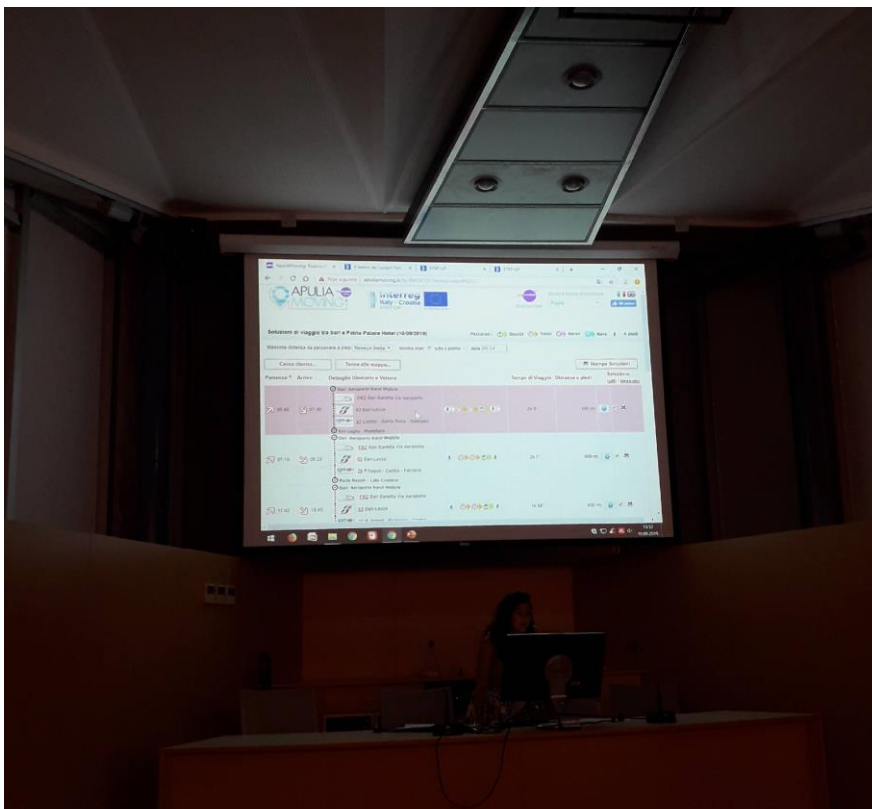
APULIA MOVING

Interreg Italy - Croatia

Soluzioni di viaggio tra Bari e Palace Hotel (10/09/2019)

Cambia itinerario... | Torna alla mappa...

Stampa Soluzioni

Partenza | Arrivo | Dettaglio Itinerario e Vettore | Tempo di Viaggio | Distanza a piedi | Seleziona

07:40 | 07:48 | Bari Aeroporto Karol Wojtyla | FR2 Bari Barletta Via Aeroporto | FR2 Bari Lecce | 2h 7' | 100 m

07:14 | 09:22 | Bari Aeroporto Karol Wojtyla | FR2 Bari Barletta Via Aeroporto | FR2 Bari Lecce | 2h 7' | 400 m

17:02 | 19:45 | Bari Aeroporto Karol Wojtyla | FR2 Bari Barletta Via Aeroporto | FR2 Bari Lecce | 2h 43' | 400 m

10/09/2019